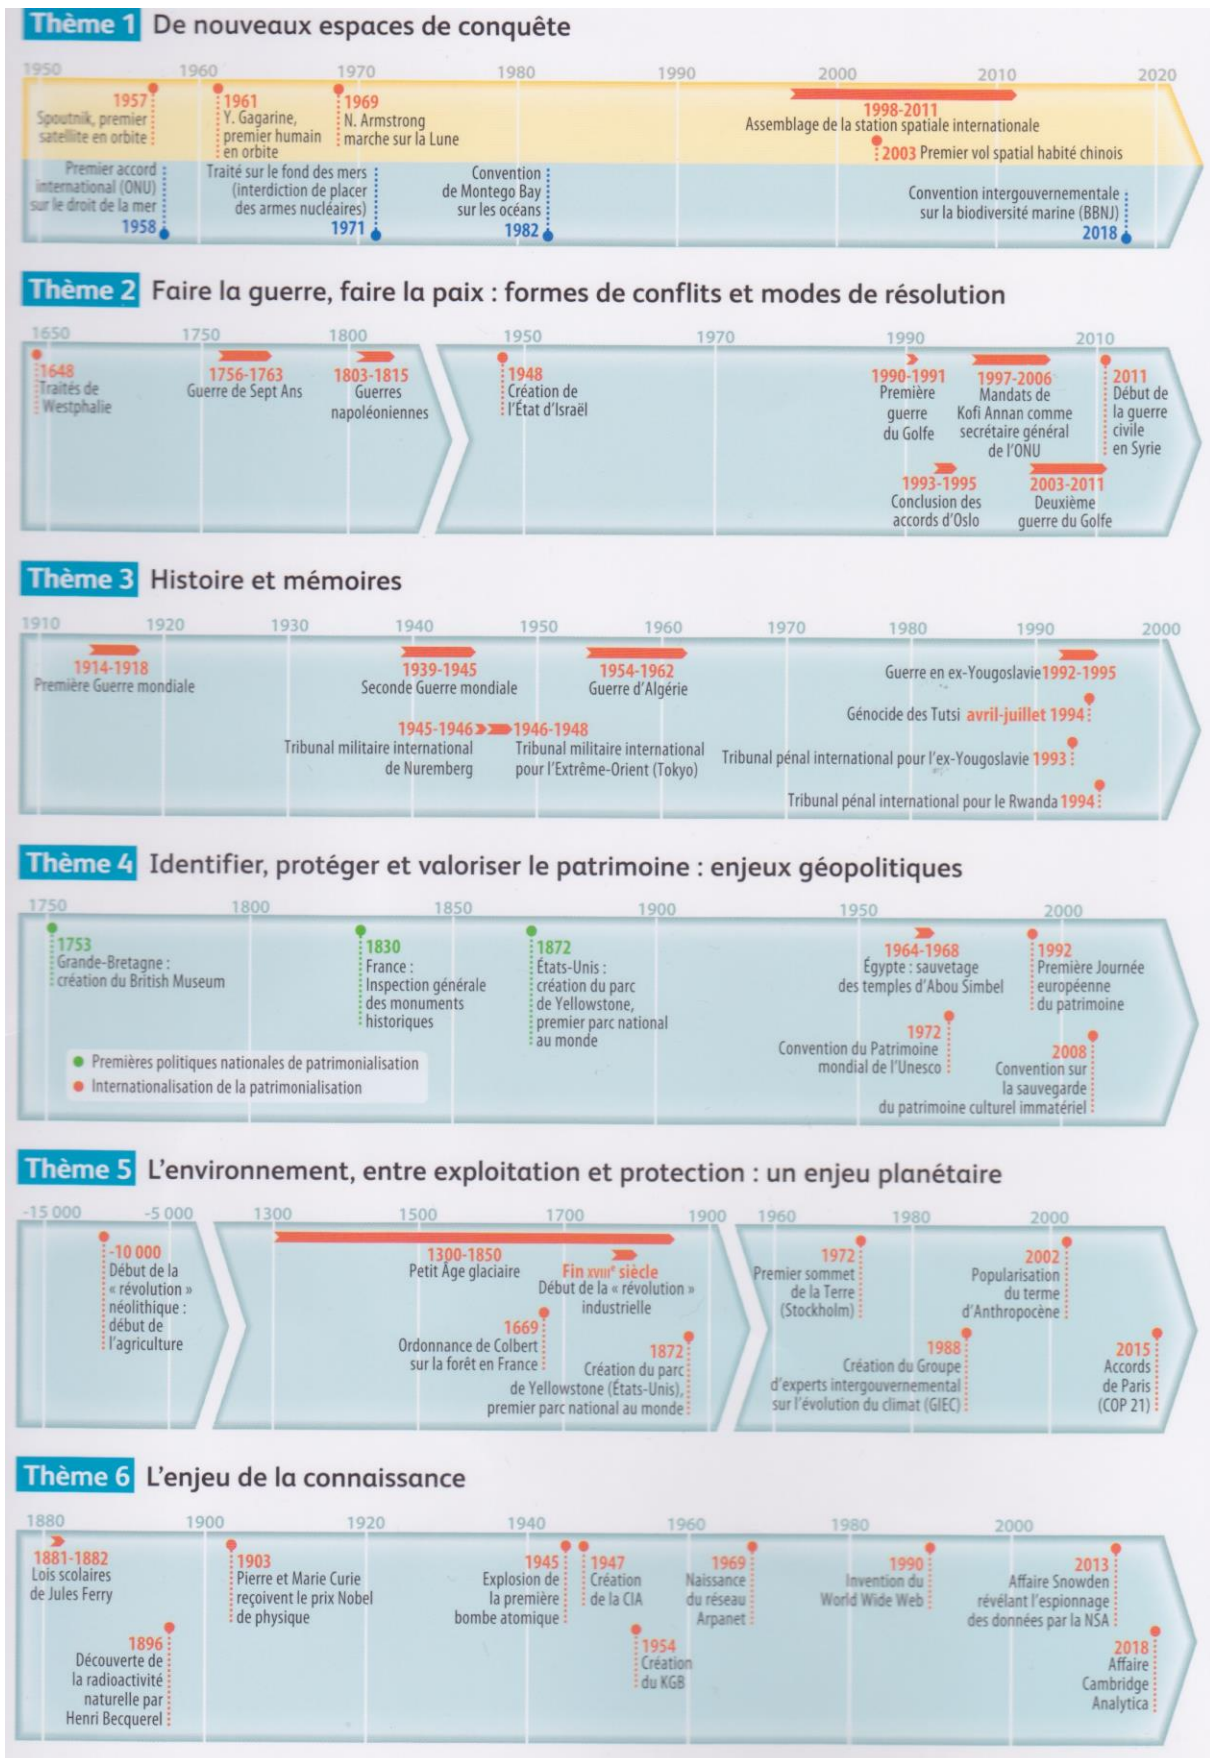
Thème 1 De nouveaux espaces de conquête

1950 1960 1970 1980 1990 2000 2010 2020

1957 Spoutnik, premier satellite en orbite

1961 Y. Gagarine, premier humain en orbite

1969 N. Armstrong marche sur la Lune

1998-2011 Assemblage de la station spatiale internationale

2003 Premier vol spatial habité chinois

Premier accord international (ONU) sur le droit de la mer 1958

Traité sur le fond des mers (interdiction de placer des armes nucléaires) 1971

Convention de Montego Bay sur les océans 1982

Convention intergouvernementale sur la biodiversité marine (BBNJ) 2018

Thème 2 Faire la guerre, faire la paix : formes de conflits et modes de résolution

1650 1750 1800 1950 1970 1990 2010

1648 Traités de Westphalie

1756-1763 Guerre de Sept Ans

1803-1815 Guerres napoléoniennes

1948 Création de l'État d'Israël

1990-1991 Première guerre du Golfe

1997-2006 Mandats de Kofi Annan comme secrétaire général de l'ONU

2011 Début de la guerre civile en Syrie

1993-1995 Conclusion des accords d'Oslo

2003-2011 Deuxième guerre du Golfe

Thème 3 Histoire et mémoires

1910 1920 1930 1940 1950 1960 1970 1980 1990 2000

1914-1918 Première Guerre mondiale

1939-1945 Seconde Guerre mondiale

1954-1962 Guerre d'Algérie

Guerre en ex-Yougoslavie 1992-1995

Génocide des Tutsi avril-juillet 1994

1945-1946 Tribunal militaire international de Nuremberg

1946-1948 Tribunal militaire international pour l'Extrême-Orient (Tokyo)

Tribunal pénal international pour l'ex-Yougoslavie 1993

Tribunal pénal international pour le Rwanda 1994

Thème 4 Identifier, protéger et valoriser le patrimoine : enjeux géopolitiques

1750 1800 1850 1900 1950 2000

1753 Grande-Bretagne : création du British Museum

1830 France : Inspection générale des monuments historiques

1872 États-Unis : création du parc de Yellowstone, premier parc national au monde

1964-1968 Égypte : sauvetage des temples d'Abou Simbel

1992 Première Journée européenne du patrimoine

1972 Convention du Patrimoine mondial de l'Unesco

2008 Convention sur la sauvegarde du patrimoine culturel immatériel

Premières politiques nationales de patrimonialisation
Internationalisation de la patrimonialisation

Thème 5 L'environnement, entre exploitation et protection : un enjeu planétaire

-15 000 -5 000 1300 1500 1700 1900 1960 1980 2000

-10 000 Début de la « révolution » néolithique : début de l'agriculture

1300-1850 Petit Âge glaciaire

Fin XVIIIe siècle Début de la « révolution » industrielle

1669 Ordonnance de Colbert sur la forêt en France

1872 Création du parc de Yellowstone (États-Unis), premier parc national au monde

1972 Premier sommet de la Terre (Stockholm)

2002 Popularisation du terme d'Anthropocène

1988 Création du Groupe d'experts intergouvernemental sur l'évolution du climat (GIEC)

2015 Accords de Paris (COP 21)

Thème 6 L'enjeu de la connaissance

1880 1900 1920 1940 1960 1980 2000

1881-1882 Lois scolaires de Jules Ferry

1896 Découverte de la radioactivité naturelle par Henri Becquerel

1903 Pierre et Marie Curie reçoivent le prix Nobel de physique

1945 Explosion de la première bombe atomique

1947 Création de la CIA

1954 Création du KGB

1969 Naissance du réseau Arpanet

1990 Invention du World Wide Web

2013 Affaire Snowden révélant l'espionnage des données par la NSA

2018 Affaire Cambridge Analytica